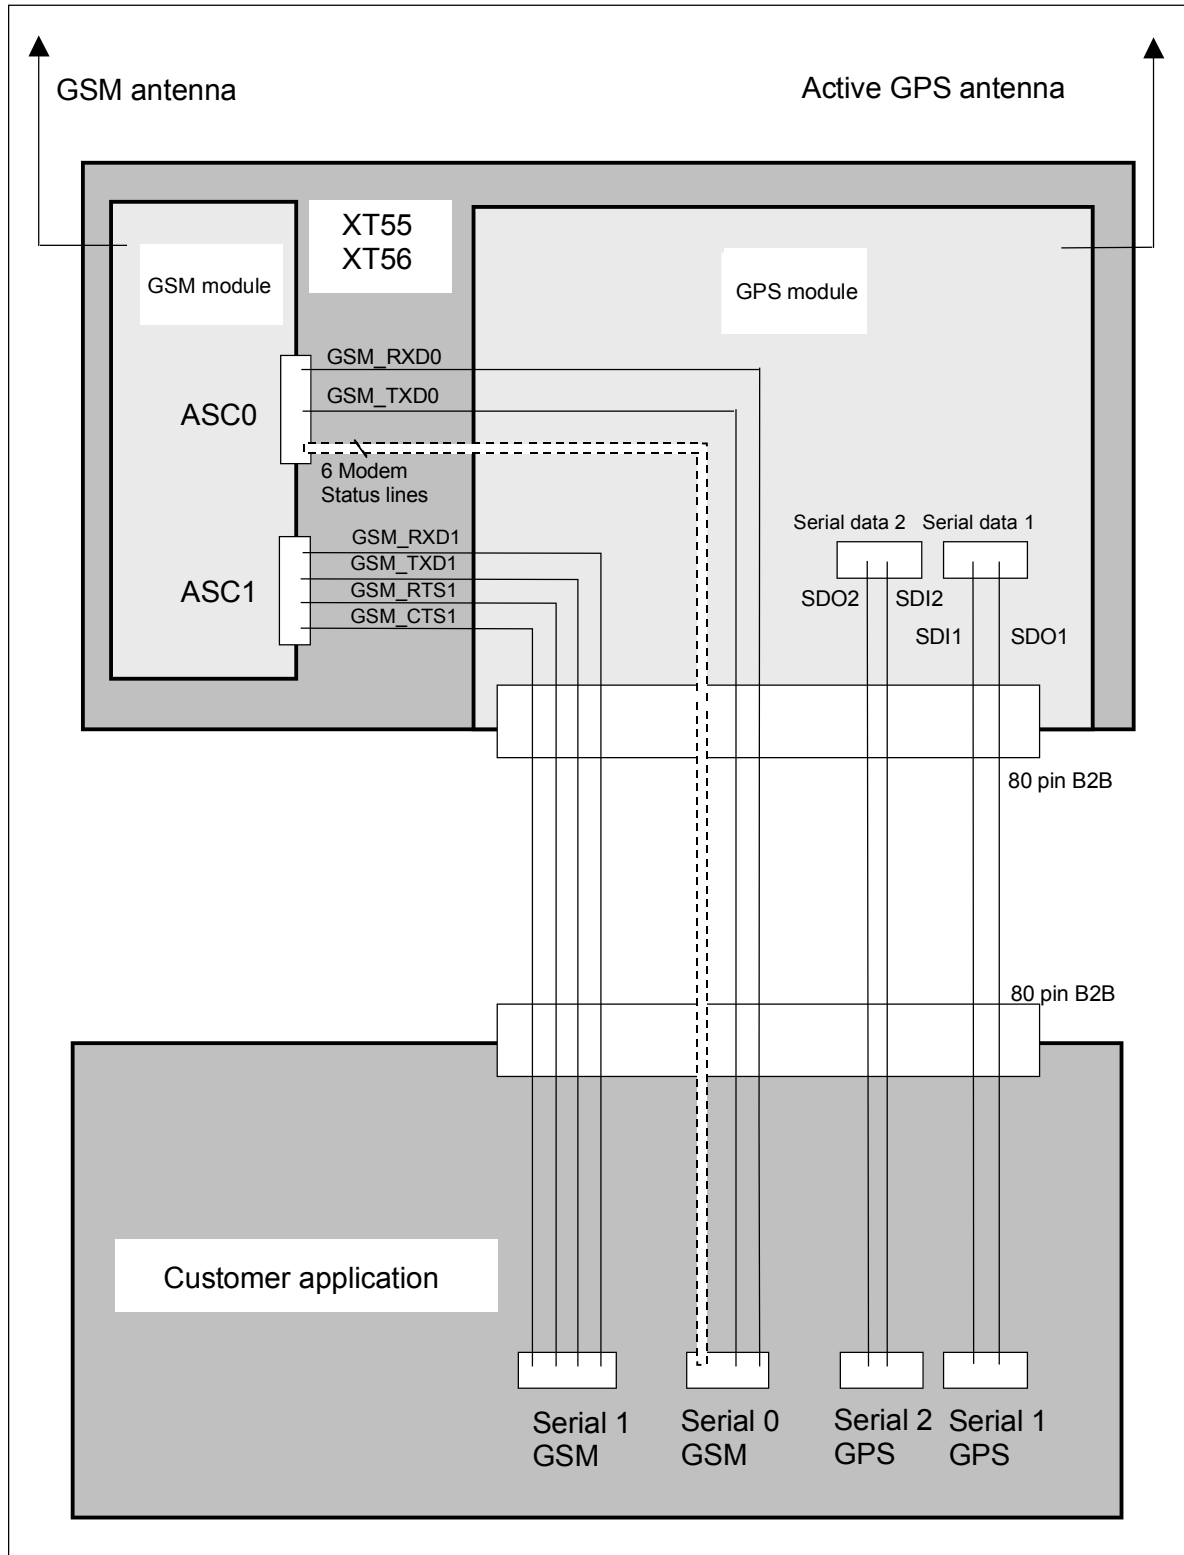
GSM antenna

Active GPS antenna

XT55
XT56

GSM module

GPS module

ASC0

GSM_RXD0

GSM_TXD0

6 Modem
Status lines

ASC1

GSM_RXD1

GSM_TXD1

GSM_RTS1

GSM_CTS1

Serial data 2

Serial data 1

SDO2

SDI2

SDI1

SDO1

80 pin B2B

80 pin B2B

Customer application

Serial 1
GSM

Serial 0
GSM

Serial 2
GPS

Serial 1
GPS